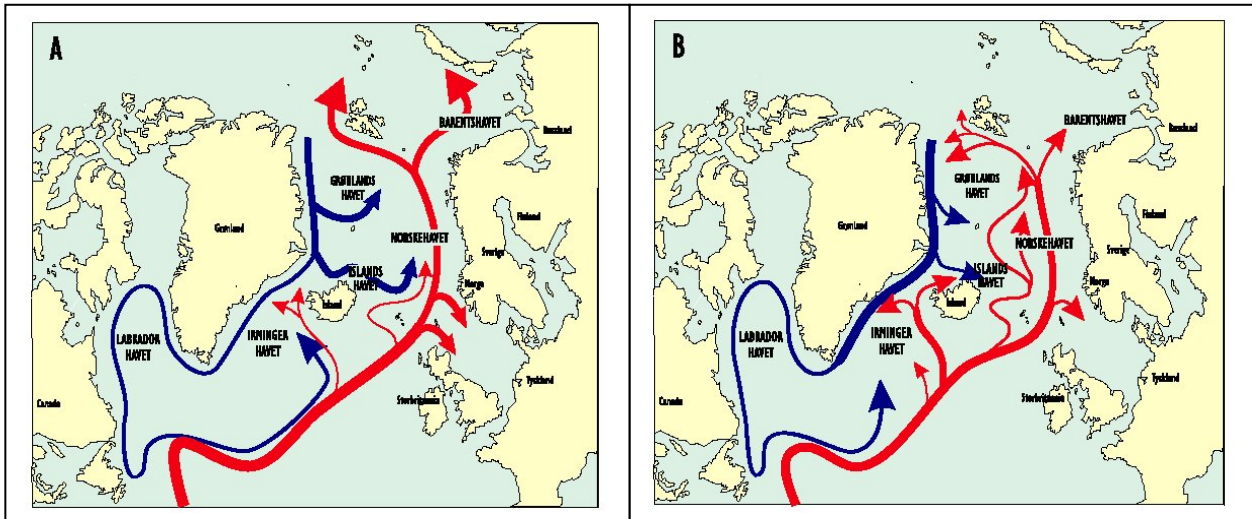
A

BARENTSHAVET

Russland

GRØNLANDS HAVET

Grønland

NORSKEHAVET

Finland

Sverige

ISLANDS HAVET

Norge

Island

LABRADOR HAVET

IRMINGER HAVET

Canada

Storbritannia

Tyskland

B

BARENTSHAVET

Russland

GRØNLANDS HAVET

Grønland

NORSKEHAVET

Finland

Sverige

ISLANDS HAVET

Norge

Island

LABRADOR HAVET

IRMINGER HAVET

Canada

Storbritannia

Tyskland